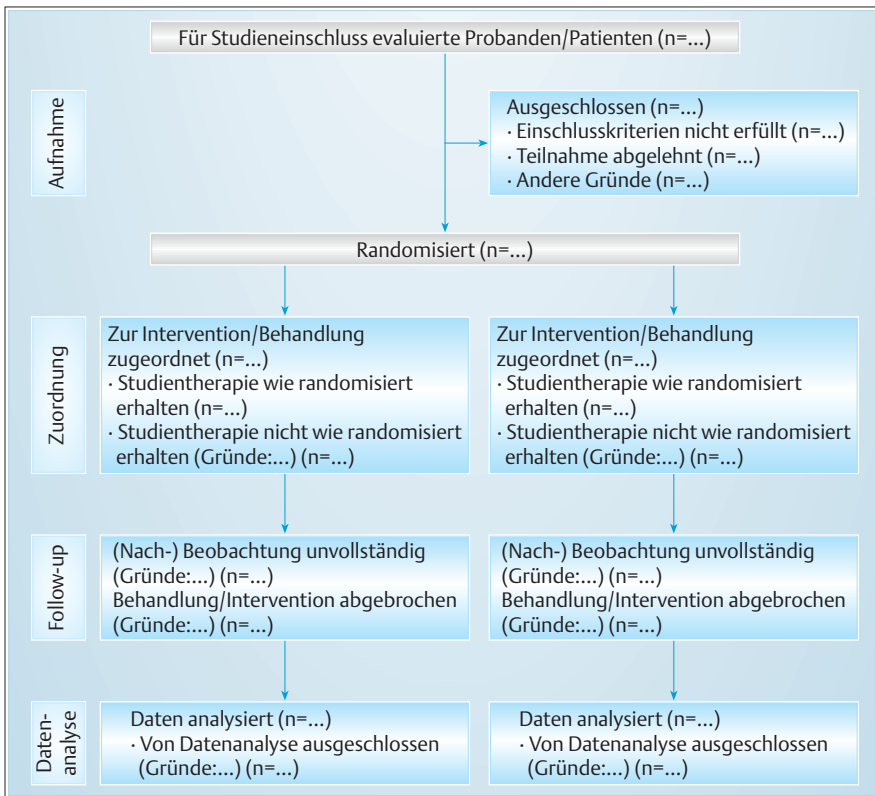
Für Studieneinschluss evaluierte Probanden/Patienten (n=...)

Aufnahme

Ausgeschlossen (n=...)
· Einschlusskriterien nicht erfüllt (n=...)
· Teilnahme abgelehnt (n=...)
· Andere Gründe (n=...)

Randomisiert (n=...)

Zuordnung

Zur Intervention/Behandlung zugeordnet (n=...)
· Studientherapie wie randomisiert erhalten (n=...)
· Studientherapie nicht wie randomisiert erhalten (Gründe:...) (n=...)

Zur Intervention/Behandlung zugeordnet (n=...)
· Studientherapie wie randomisiert erhalten (n=...)
· Studientherapie nicht wie randomisiert erhalten (Gründe:...) (n=...)

Follow-up

(Nach-) Beobachtung unvollständig (Gründe:...) (n=...)
Behandlung/Intervention abgebrochen (Gründe:...) (n=...)

(Nach-) Beobachtung unvollständig (Gründe:...) (n=...)
Behandlung/Intervention abgebrochen (Gründe:...) (n=...)

Datenanalyse

Daten analysiert (n=...)
· Von Datenanalyse ausgeschlossen (Gründe:...) (n=...)

Daten analysiert (n=...)
· Von Datenanalyse ausgeschlossen (Gründe:...) (n=...)